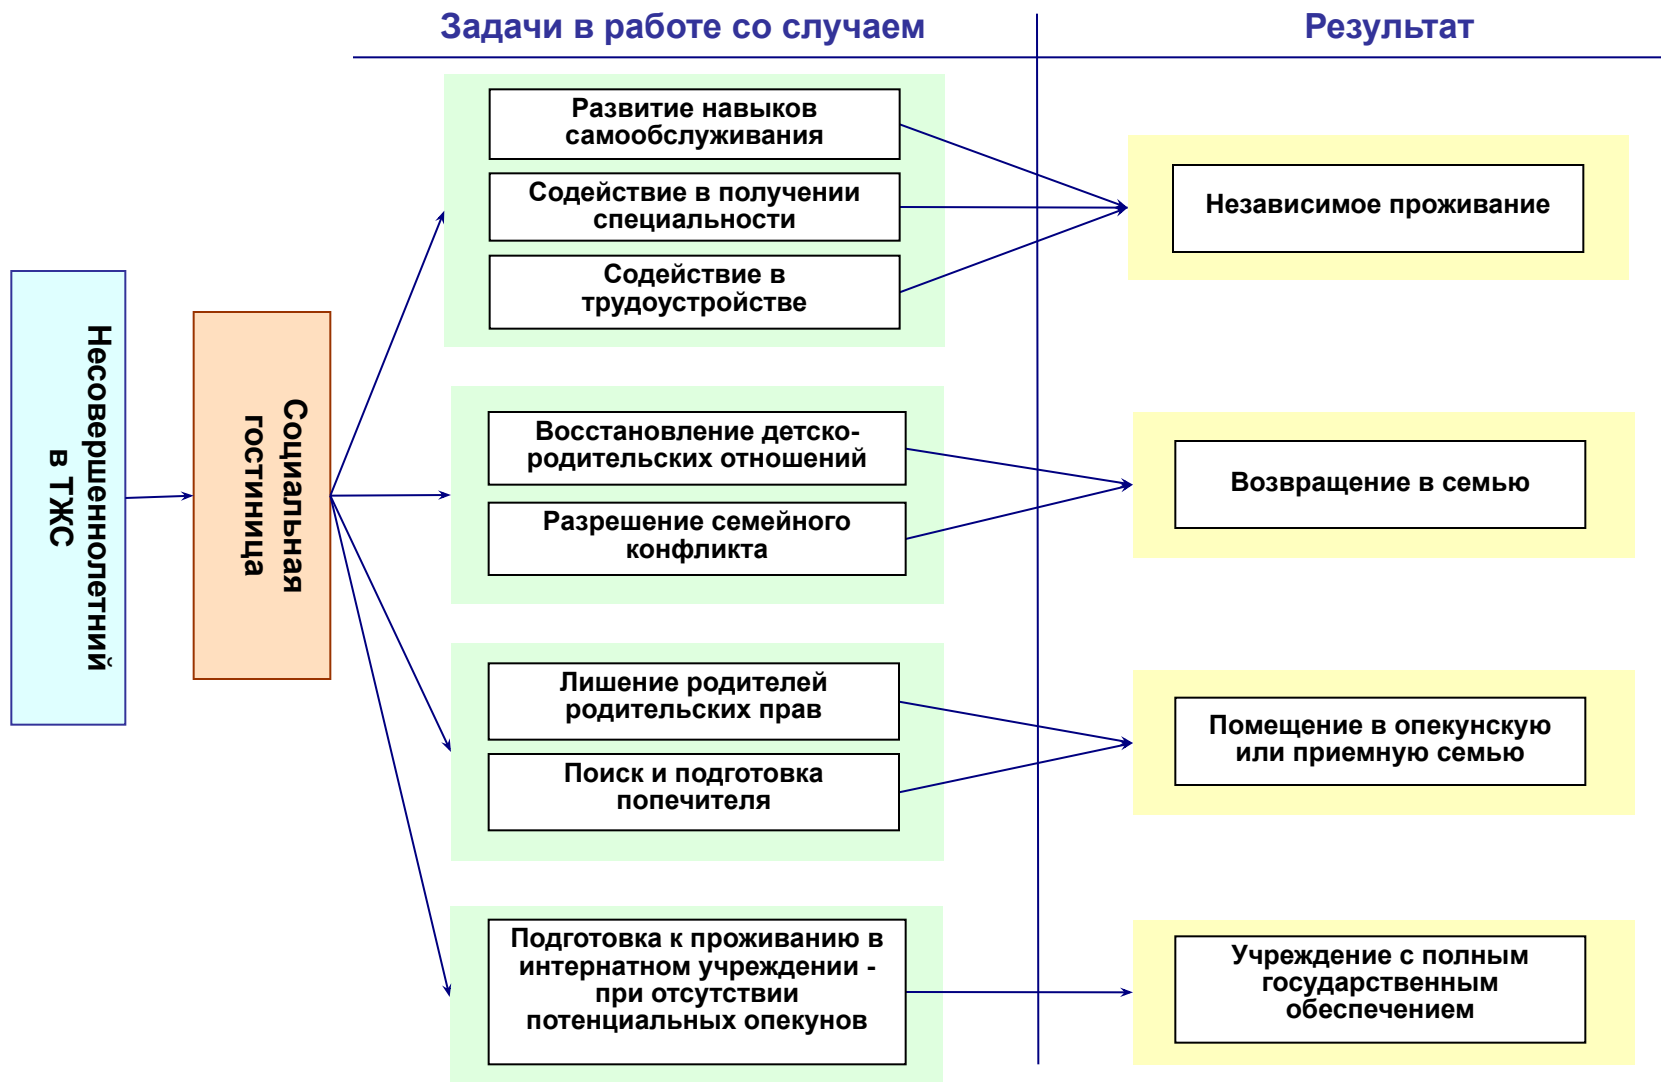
Задачи в работе со случаем

Результат

Несовершеннолетний в ТЖС

Социальная гостиница

Развитие навыков самообслуживания

Содействие в получении специальности

Содействие в трудоустройстве

Независимое проживание

Восстановление детско-родительских отношений

Разрешение семейного конфликта

Возвращение в семью

Лишение родителей родительских прав

Поиск и подготовка попечителя

Помещение в опекунскую или приемную семью

Подготовка к проживанию в интернатном учреждении - при отсутствии потенциальных опекунов

Учреждение с полным государственным обеспечением